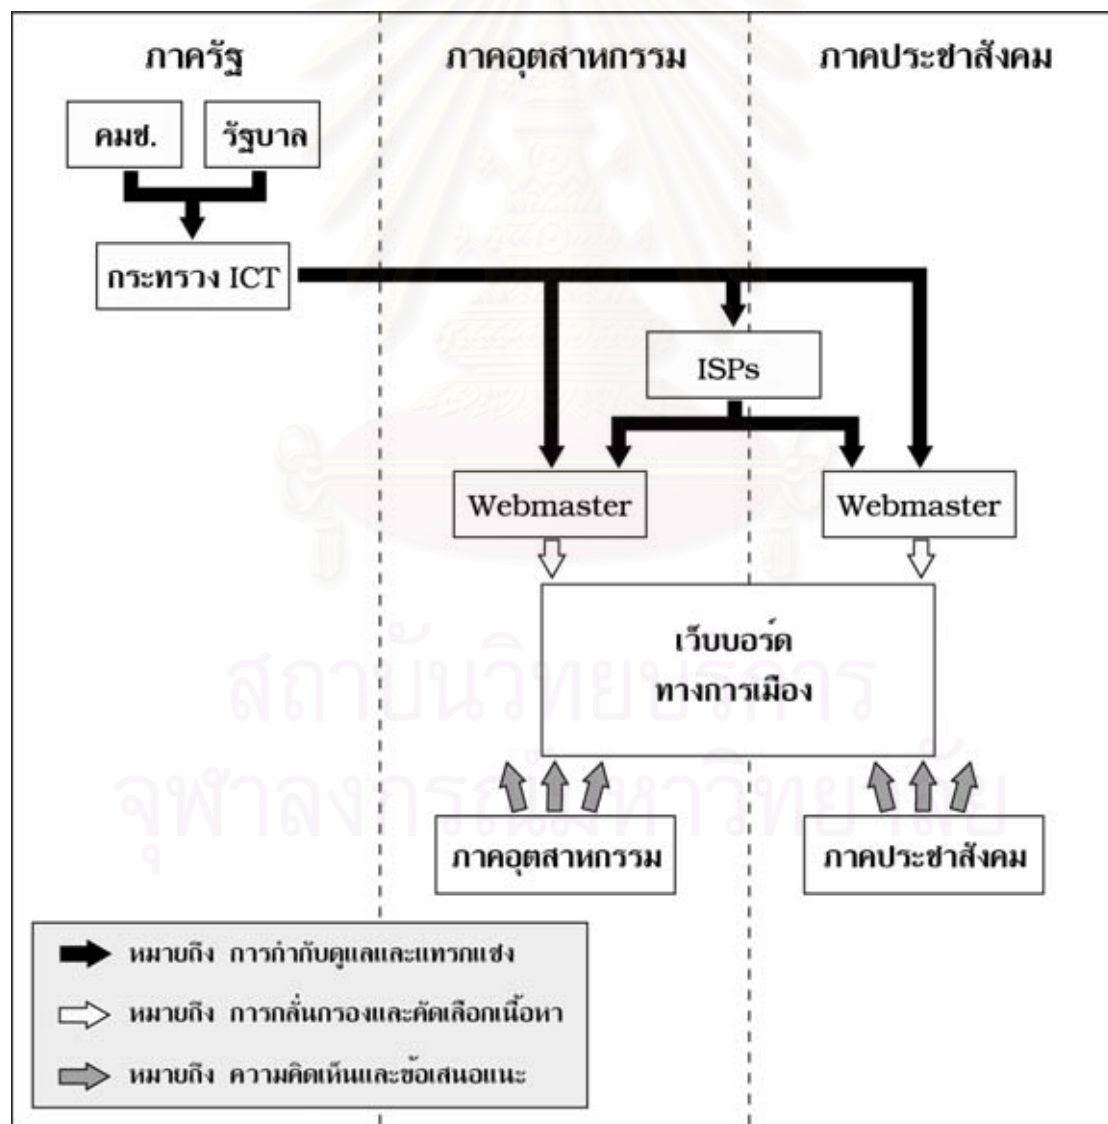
ภาครัฐ

ภาคอุตสาหกรรม

ภาคประชาสังคม

คมช.

รัฐบาล

กระทรวง ICT

ISPs

Webmaster

Webmaster

เว็บบอร์ด ทางการเมือง

ภาคอุตสาหกรรม

ภาคประชาสังคม

หมายถึง การกำกับดูแลและแทรกแซง

หมายถึง การกลั่นกรองและคัดเลือกเนื้อหา

หมายถึง ความคิดเห็นและข้อเสนอแนะ

สถาบันวิทยบริการ
จุฬาลงกรณ์มหาวิทยาลัย